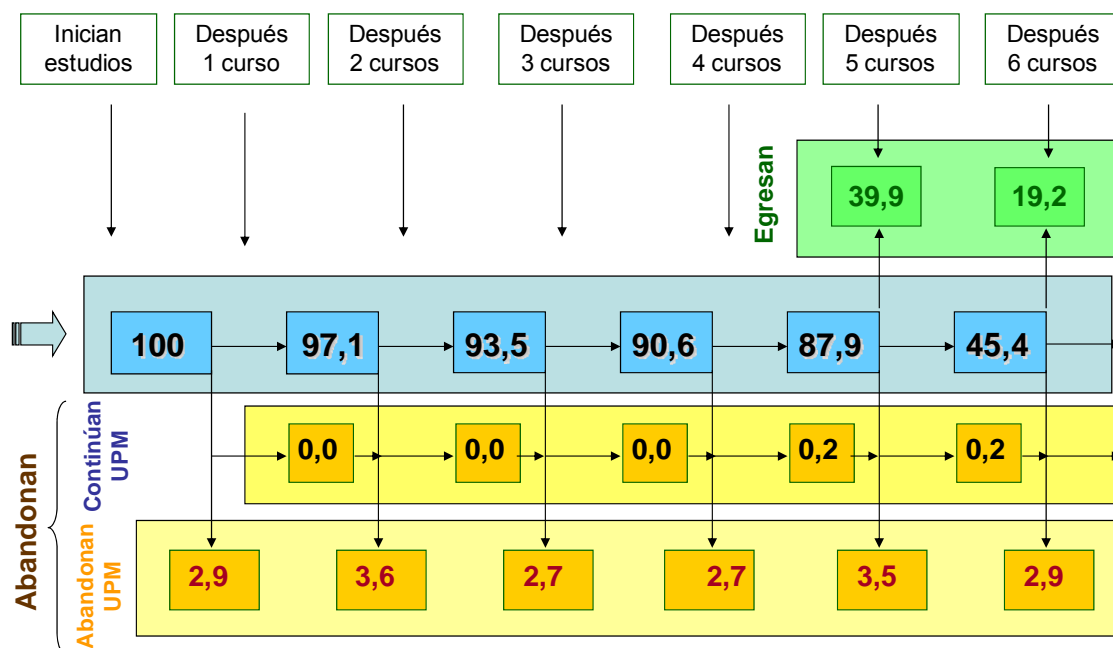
Inician estudios

Después 1 curso

Después 2 cursos

Después 3 cursos

Después 4 cursos

Después 5 cursos

Después 6 cursos

Egresan

39,9

19,2

100

97,1

93,5

90,6

87,9

45,4

Abandonan

Continúan UPM

0,0

0,0

0,0

0,2

0,2

Abandonan UPM

2,9

3,6

2,7

2,7

3,5

2,9